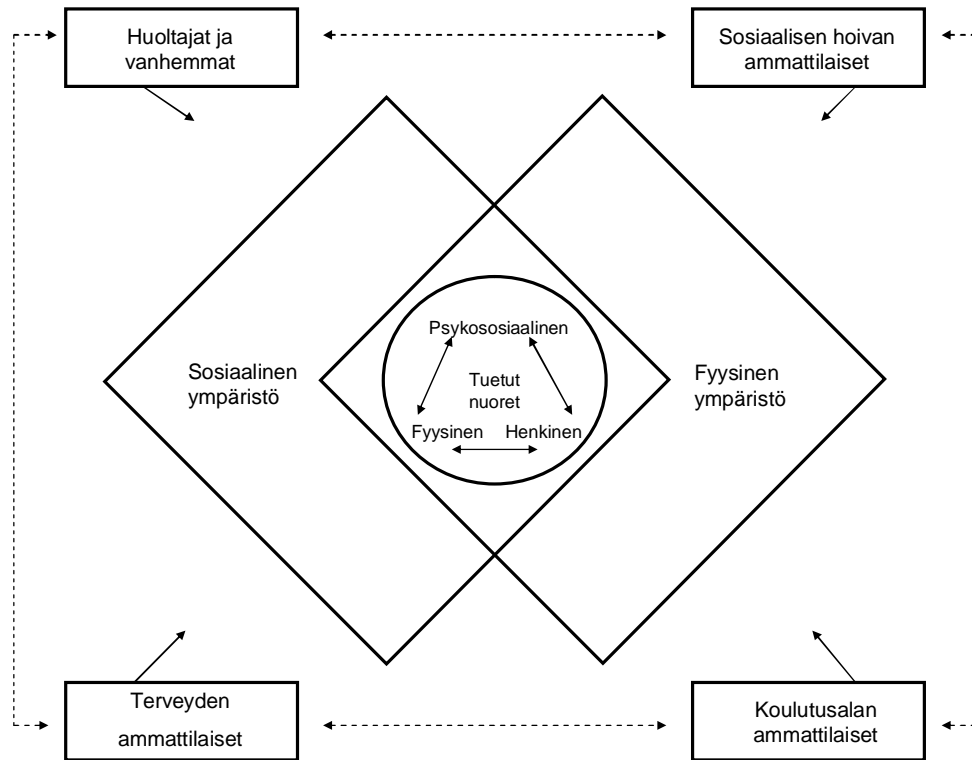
Huoltajat ja vanhemmat

Sosiaalisen hoivan ammattilaiset

Sosiaalinen ympäristö

Psykososiaalinen

Tuetut nuoret

Fyysinen

Henkinen

Fyysinen ympäristö

Terveyden ammattilaiset

Koulutusalan ammattilaiset